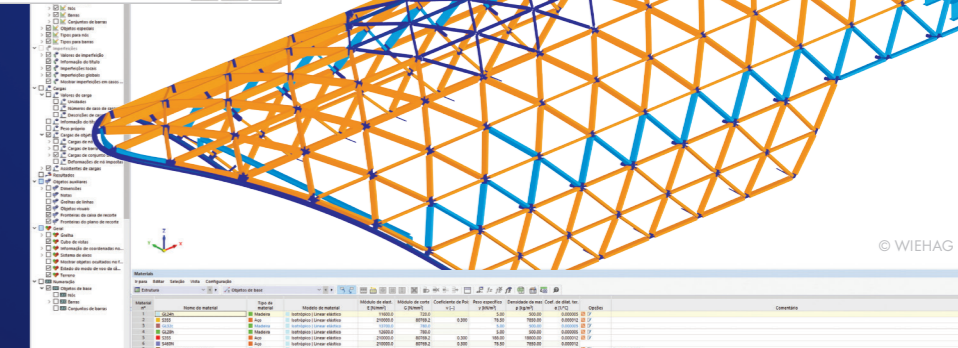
Nós
Barras
Conjuntos de barras
Objetos especiais
Tipos para nós
Tipos para barras
Imperfeições
Valores de imperfeição
Informação do título
Imperfeições locais
Imperfeições globais
Mostrar imperfeições em casos...
Cargas
Valores de carga
Unidades
Números de caso de carga
Descrições de...
Informação do título
Peso próprio
Cargas de objetos
Cargas de nós
Cargas de barras
Cargas de conjuntos...
Deformações de nós impostas
Acidentes de cargas
Resultados
Objetos auxiliares
Dimensões
Notas
Grelhas de linhas
Objetos visuais
Fronteiras da caixa de recorte
Fronteiras do plano de recorte
Geral
Grelha
Cubo de vistas
Informação de coordenadas nos...
Sistema de eixos
Mostrar objetos ocultados no f...
Estado do modo de vista de...
Terreno
Numeração
Objetos de base
Nós
Barras
Conjuntos de barras

© WIEHAG

Materiais
Ir para Editar Seleção Vista Configuração
Estrutura
Objetos de base

| Material N.º | Nome do material | Tipo de material | Modelo de material | Módulo de elast. E [N/mm²] | Módulo de corte G [N/mm²] | Coeficiente de Poi v [--] | Peso específico γ [kN/m³] | Densidade de mas. ρ [kg/m³] | Coef. de dilat. tér. α [1/°C] | Opções | Comentário |
|---|---|---|---|---|---|---|---|---|---|---|---|
| 1 | GL28h | Madeira | Isotrópico \| Linear elástico | 11600.0 | 720.0 | | 5.00 | 500.00 | 0.000005 | | |
| 2 | S355 | Aço | Isotrópico \| Linear elástico | 210000.0 | 80769.2 | 0.300 | 78.50 | 7850.00 | 0.000012 | | |
| 3 | GL32 | Madeira | Isotrópico \| Linear elástico | 13700.0 | 780.0 | | 5.00 | 500.00 | 0.000005 | | |
| 4 | GL28h | Madeira | Isotrópico \| Linear elástico | 12600.0 | 780.0 | | 5.00 | 500.00 | 0.000005 | | |
| 5 | S355 | Aço | Isotrópico \| Linear elástico | 210000.0 | 80769.2 | 0.300 | 180.00 | 18000.00 | 0.000012 | | |
| 6 | S460N | Aço | Isotrópico \| Linear elástico | 210000.0 | 80769.2 | 0.300 | 78.50 | 7850.00 | 0.000012 | | |